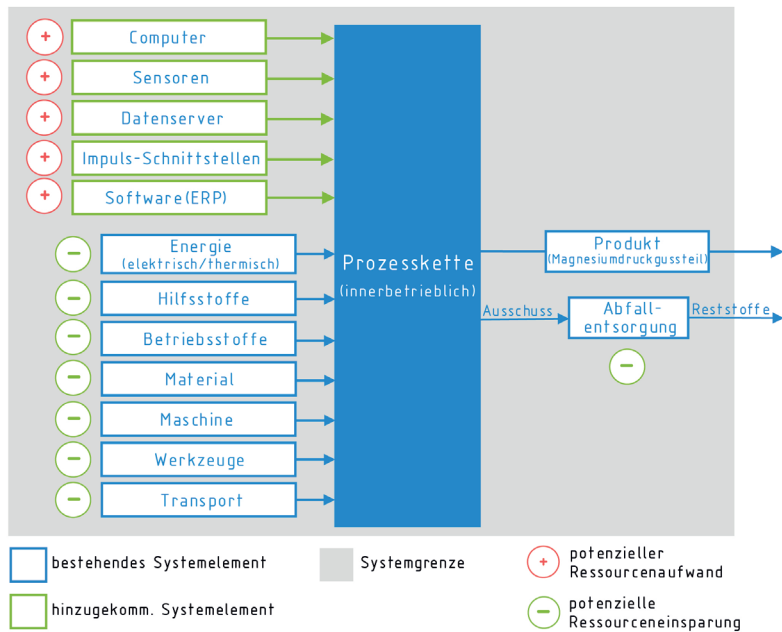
+ Computer
+ Sensoren
+ Datenserver
+ Impuls-Schnittstellen
+ Software(ERP)

− Energie (elektrisch/thermisch)
− Hilfsstoffe
− Betriebsstoffe
− Material
− Maschine
− Werkzeuge
− Transport

Prozesskette (innerbetrieblich)

Produkt (Magnesiumdruckgussteil)

Ausschuss

Abfall-entsorgung

−

Reststoffe

bestehendes Systemelement

hinzugekomm. Systemelement

Systemgrenze

+ potenzieller Ressourcenaufwand

− potenzielle Ressourceneinsparung